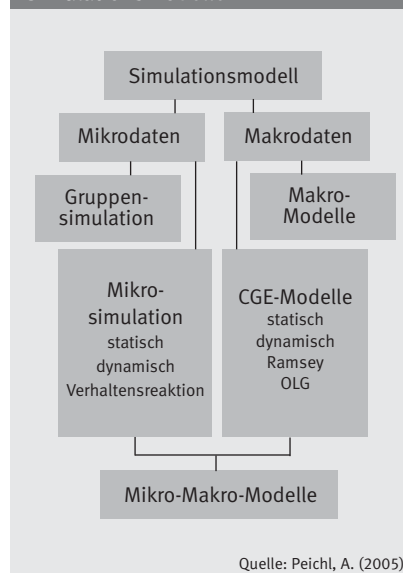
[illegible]

Simulationsmodell

Mikrodaten

Makrodaten

Gruppensimulation

Makro-Modelle

Mikrosimulation
statisch
dynamisch
Verhaltensreaktion

CGE-Modelle
statisch
dynamisch
Ramsey
OLG

Mikro-Makro-Modelle

Quelle: Peichl, A. (2005)